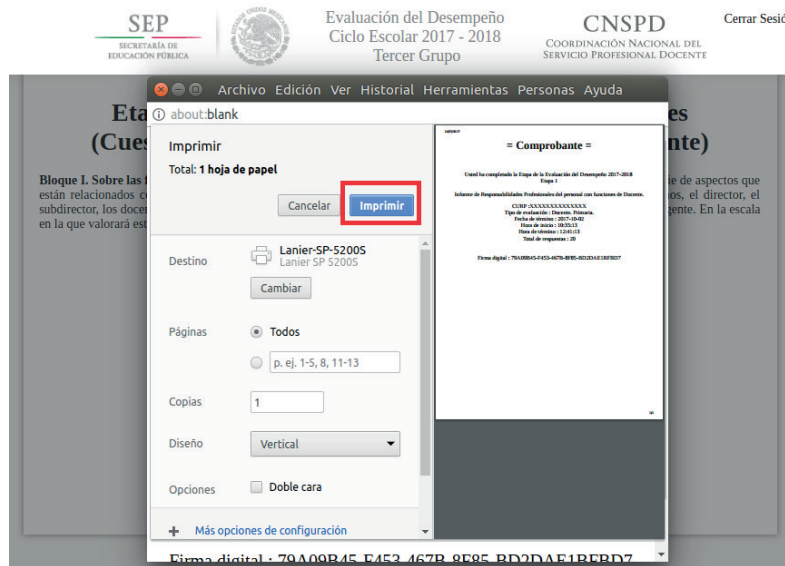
SEP
SECRETARÍA DE EDUCACIÓN PÚBLICA

Evaluación del Desempeño
Ciclo Escolar 2017 - 2018
Tercer Grupo

CNSPD
COORDINACIÓN NACIONAL DEL SERVICIO PROFESIONAL DOCENTE

Cerrar Sesió

Archivo Edición Ver Historial Herramientas Personas Ayuda

about:blank

Eta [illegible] es
(Cues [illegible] nte)

Bloque I. Sobre las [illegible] ie de aspectos que están relacionados c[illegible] os, el director, el subdirector, los docen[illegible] gente. En la escala en la que valorará est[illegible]

Imprimir
Total: 1 hoja de papel

Cancelar
Imprimir

Destino
Lanier-SP-5200S
Lanier SP 5200S
Cambiar

Páginas
Todos
p. ej. 1-5, 8, 11-13

Copias
1

Diseño
Vertical

Opciones
Doble cara

Más opciones de configuración

= Comprobante =

Usted ha completado la Etapa de la Evaluación del Desempeño 2017-2018
Etapa 1

Informe de Responsabilidades Profesionales del personal con funciones de Docente.

CURP :XXXXXXXXXXXXXX
Tipo de evaluación : Docente. Primaria.
Fecha de término : 2017-10-02
Hora de inicio : 10:35:13
Hora de término : 12:41:13
Total de respuestas : 20

Firma digital : 79A09B45-F453-467B-8F85-BD2DAE1BFBD7

Firma digital : 79A09B45-F453-467B-8F85-BD2DAE1BFBD7